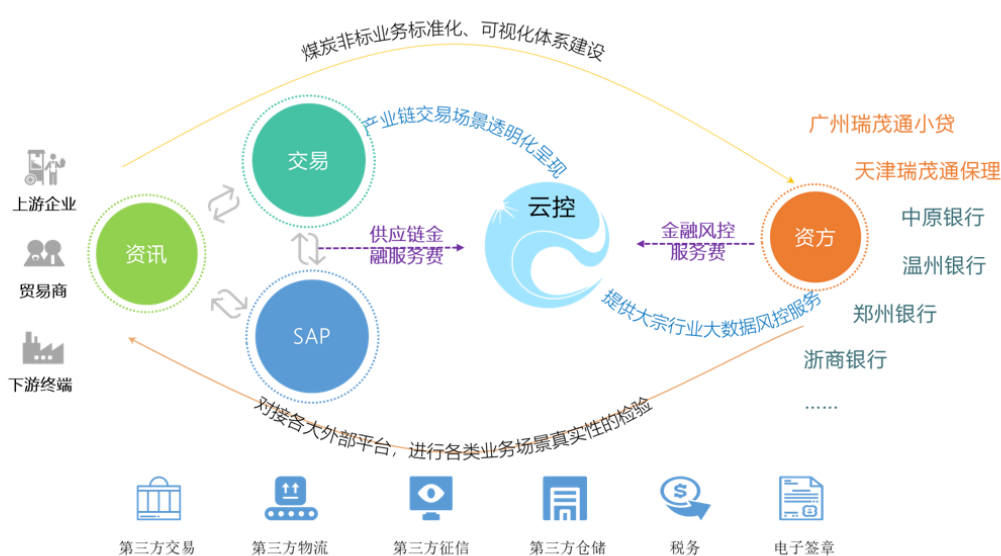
煤炭非标业务标准化、可视化体系建设

上游企业

贸易商

下游终端

资讯

交易

SAP

产业链交易场景透明化呈现

供应链金融服务费

云控

金融风控服务费

提供大宗行业大数据风控服务

资方

广州瑞茂通小贷

天津瑞茂通保理

中原银行

温州银行

郑州银行

浙商银行

……

对接各大外部平台，进行各类业务场景真实性的检验

第三方交易

第三方物流

第三方征信

第三方仓储

税务

电子签章